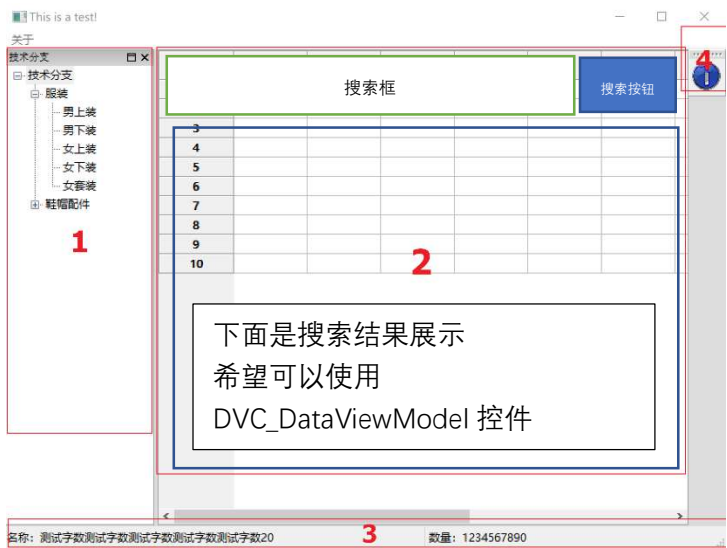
This is a test!

关于

技术分支

技术分支
服装
男上装
男下装
女上装
女下装
女套装
鞋帽配件

1

搜索框

搜索按钮

4

3
4
5
6
7
8
9
10

2

下面是搜索结果展示
希望可以使用
DVC_DataViewModel 控件

3

名称：测试字数测试字数测试字数测试字数测试字数20

数量：1234567890